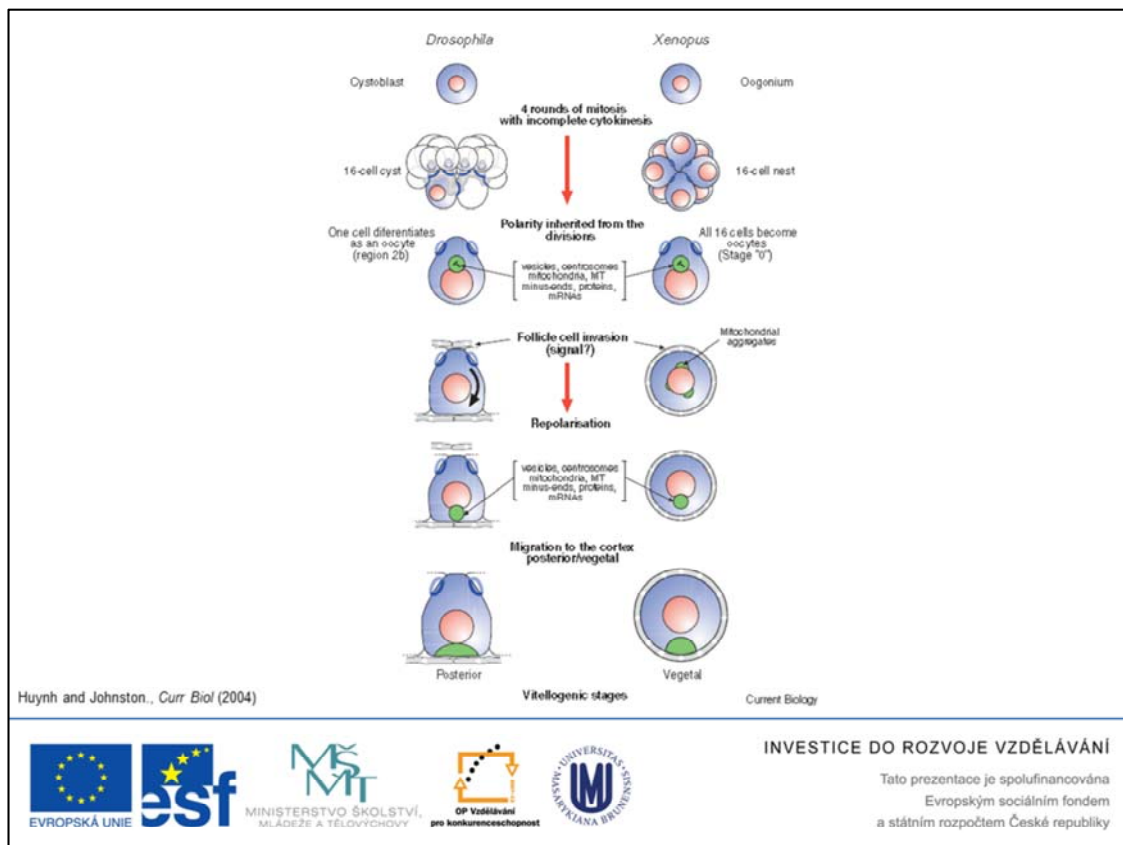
Drosophila

Xenopus

Cystoblast

Oogonium

4 rounds of mitosis with incomplete cytokinesis

16-cell cyst

16-cell nest

Polarity inherited from the divisions

One cell diferentiates as an oocyte (region 2b)

All 16 cells become oocytes (Stage "0")

vesicles, centrosomes mitochondria, MT minus-ends, proteins, mRNAs

Follicle cell invasion (signal?)

Mitochondrial aggregates

Repolarisation

vesicles, centrosomes mitochondria, MT minus-ends, proteins, mRNAs

Migration to the cortex posterior/vegetal

Posterior

Vegetal

Huynh and Johnston., Curr Biol (2004)

Vitellogenic stages

Current Biology

EVROPSKÁ UNIE

esf

MINISTERSTVO ŠKOLSTVÍ, MLÁDEŽE A TĚLOVÝCHOVY

OP Vzdělávání pro konkurenceschopnost

UNIVERSITAS MASARYKIANA BRUNENSIS

INVESTICE DO ROZVOJE VZDĚLÁVÁNÍ

Tato prezentace je spolufinancována Evropským sociálním fondem a státním rozpočtem České republiky